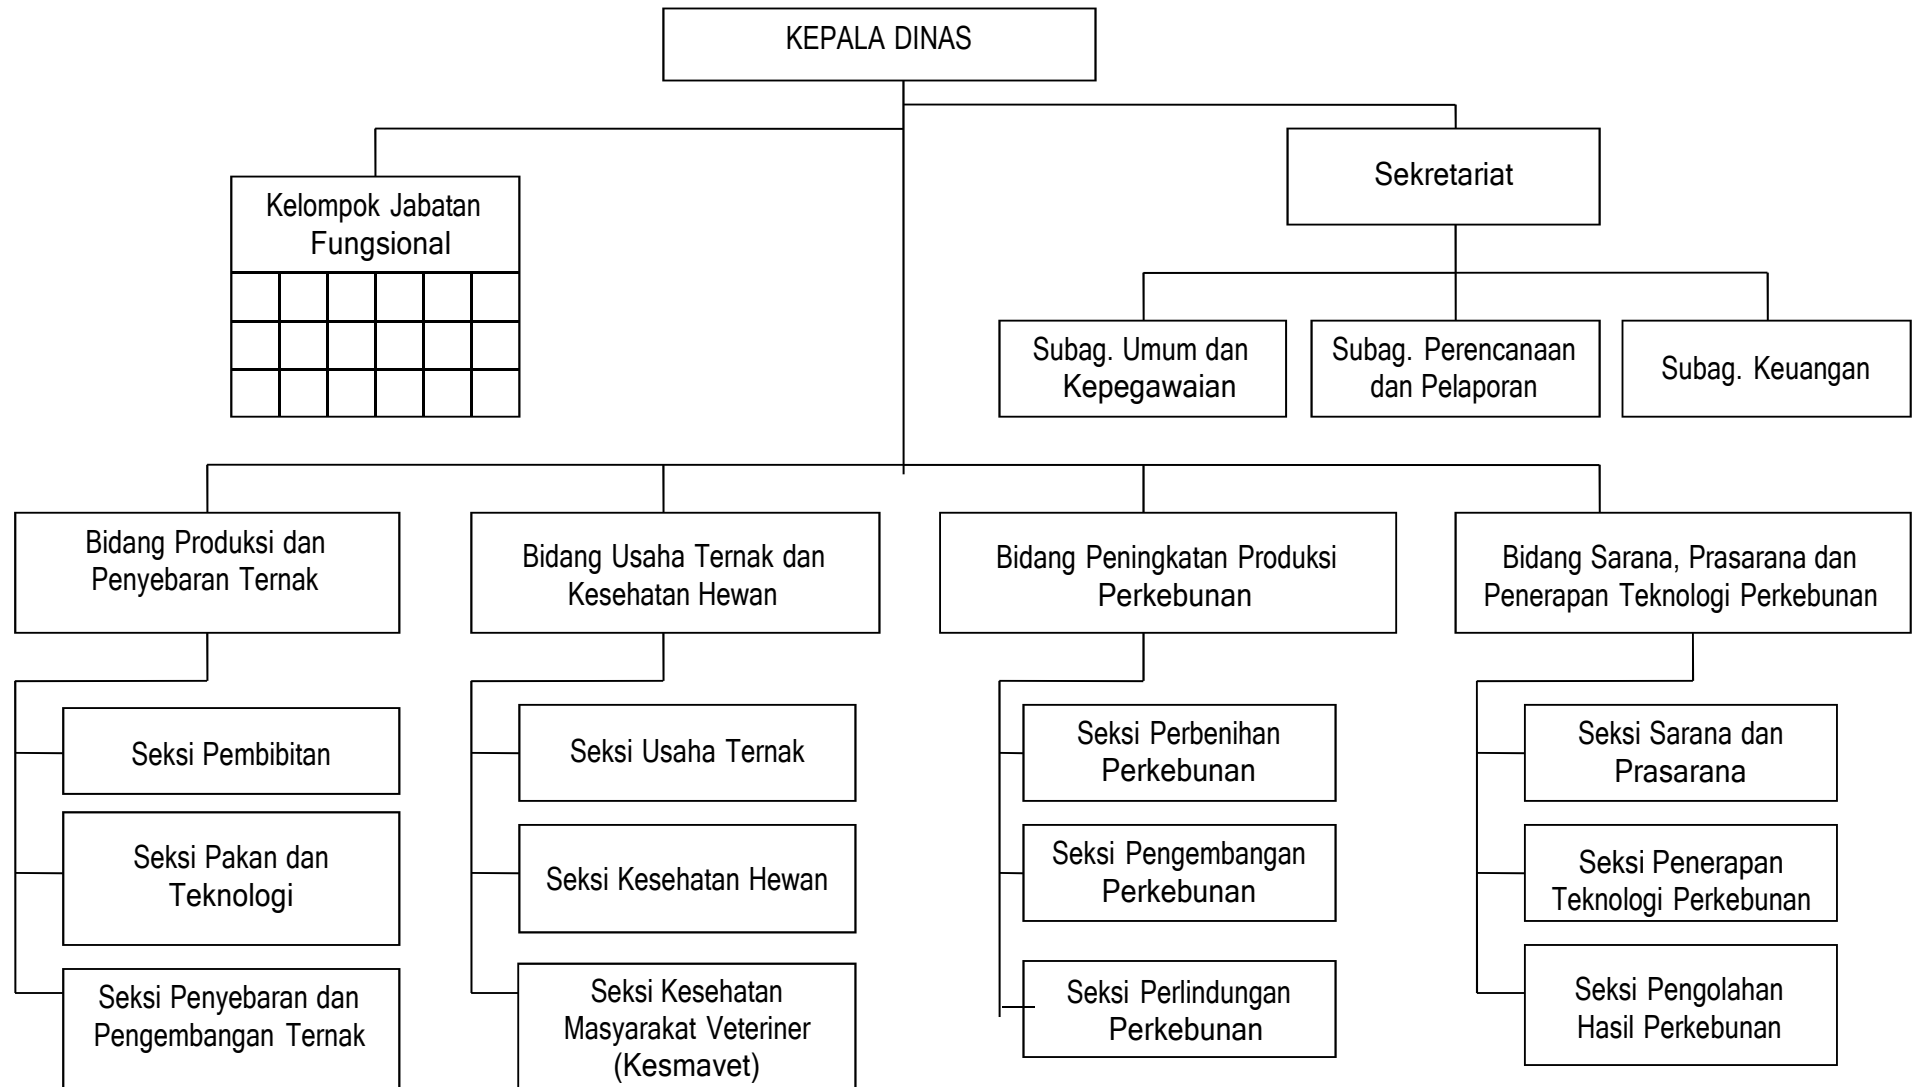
KEPALA DINAS

Kelompok Jabatan Fungsional

Sekretariat

Subag. Umum dan Kepegawaian

Subag. Perencanaan dan Pelaporan

Subag. Keuangan

Bidang Produksi dan Penyebaran Ternak

Seksi Pembibitan

Seksi Pakan dan Teknologi

Seksi Penyebaran dan Pengembangan Ternak

Bidang Usaha Ternak dan Kesehatan Hewan

Seksi Usaha Ternak

Seksi Kesehatan Hewan

Seksi Kesehatan Masyarakat Veteriner (Kesmavet)

Bidang Peningkatan Produksi Perkebunan

Seksi Perbenihan Perkebunan

Seksi Pengembangan Perkebunan

Seksi Perlindungan Perkebunan

Bidang Sarana, Prasarana dan Penerapan Teknologi Perkebunan

Seksi Sarana dan Prasarana

Seksi Penerapan Teknologi Perkebunan

Seksi Pengolahan Hasil Perkebunan